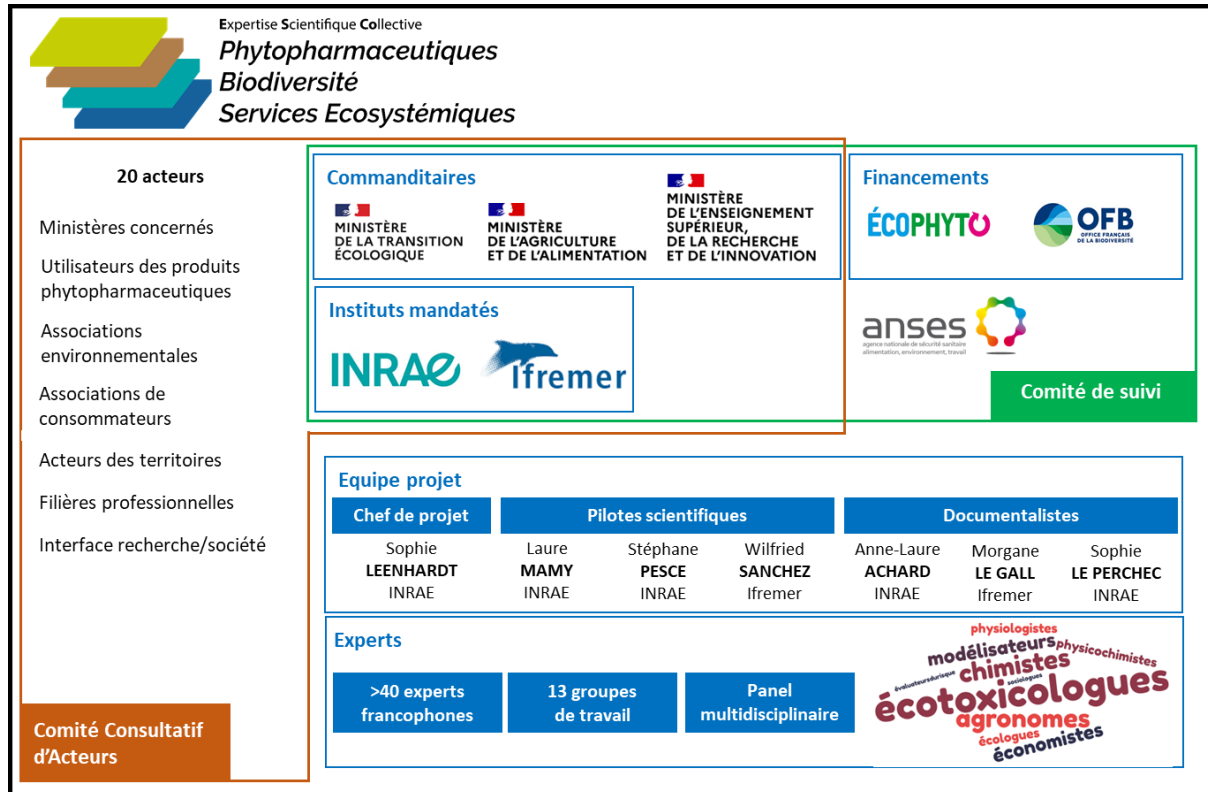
Expertise Scientifique Collective
Phytopharmaceutiques
Biodiversité
Services Ecosystémiques

20 acteurs

Ministères concernés

Utilisateurs des produits phytopharmaceutiques

Associations environnementales

Associations de consommateurs

Acteurs des territoires

Filières professionnelles

Interface recherche/société

Comité Consultatif d'Acteurs

Commanditaires

MINISTÈRE DE LA TRANSITION ÉCOLOGIQUE

MINISTÈRE DE L'AGRICULTURE ET DE L'ALIMENTATION

MINISTÈRE DE L'ENSEIGNEMENT SUPÉRIEUR, DE LA RECHERCHE ET DE L'INNOVATION

Instituts mandatés

INRAE

Ifremer

Financements

ÉCOPHYTO

OFB OFFICE FRANÇAIS DE LA BIODIVERSITÉ

anses agence nationale de sécurité sanitaire alimentation, environnement, travail

Comité de suivi

Equipe projet

| Chef de projet | Pilotes scientifiques | | | Documentalistes | | |
|---|---|---|---|---|---|---|
| Sophie **LEENHARDT** INRAE | Laure **MAMY** INRAE | Stéphane **PESCE** INRAE | Wilfried **SANCHEZ** Ifremer | Anne-Laure **ACHARD** INRAE | Morgane **LE GALL** Ifremer | Sophie **LE PERCHEC** INRAE |

Experts

>40 experts francophones

13 groupes de travail

Panel multidisciplinaire

physiologistes
modélisateurs
physicochimistes
évaluateurs
juristes
sociologues
chimistes
écotoxicologues
agronomes
écologues
économistes